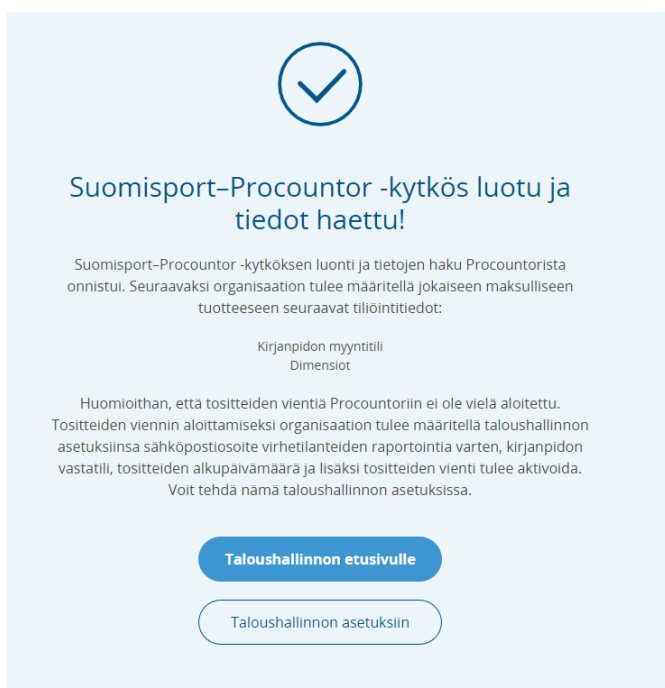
Suomisport–Procountor -kytkös luotu ja tiedot haettu!

Suomisport–Procountor -kytköksen luonti ja tietojen haku Procountorista onnistui. Seuraavaksi organisaation tulee määritellä jokaiseen maksulliseen tuotteeseen seuraavat tiliöintitiedot:

Kirjanpidon myyntitili
Dimensiot

Huomioithan, että tositteiden vientiä Procountoriin ei ole vielä aloitettu. Tositteiden viennin aloittamiseksi organisaation tulee määritellä taloushallinnon asetuksiinsa sähköpostiosoite virhetilanteiden raportointia varten, kirjanpidon vastatili, tositteiden alkupäivämäärä ja lisäksi tositteiden vienti tulee aktivoida. Voit tehdä nämä taloushallinnon asetuksissa.

Taloushallinnon etusivulle

Taloushallinnon asetuksiin